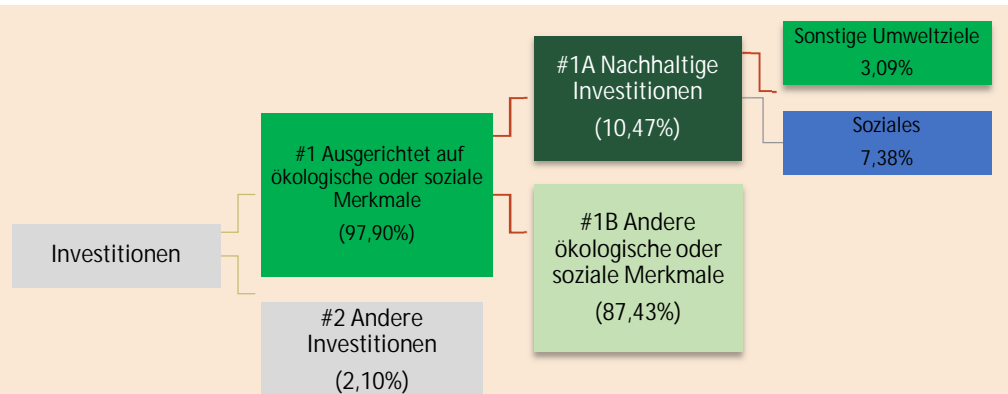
Investitionen

#1 Ausgerichtet auf ökologische oder soziale Merkmale

(97,90%)

#2 Andere Investitionen

(2,10%)

#1A Nachhaltige Investitionen

(10,47%)

#1B Andere ökologische oder soziale Merkmale

(87,43%)

Sonstige Umweltziele
3,09%

Soziales
7,38%